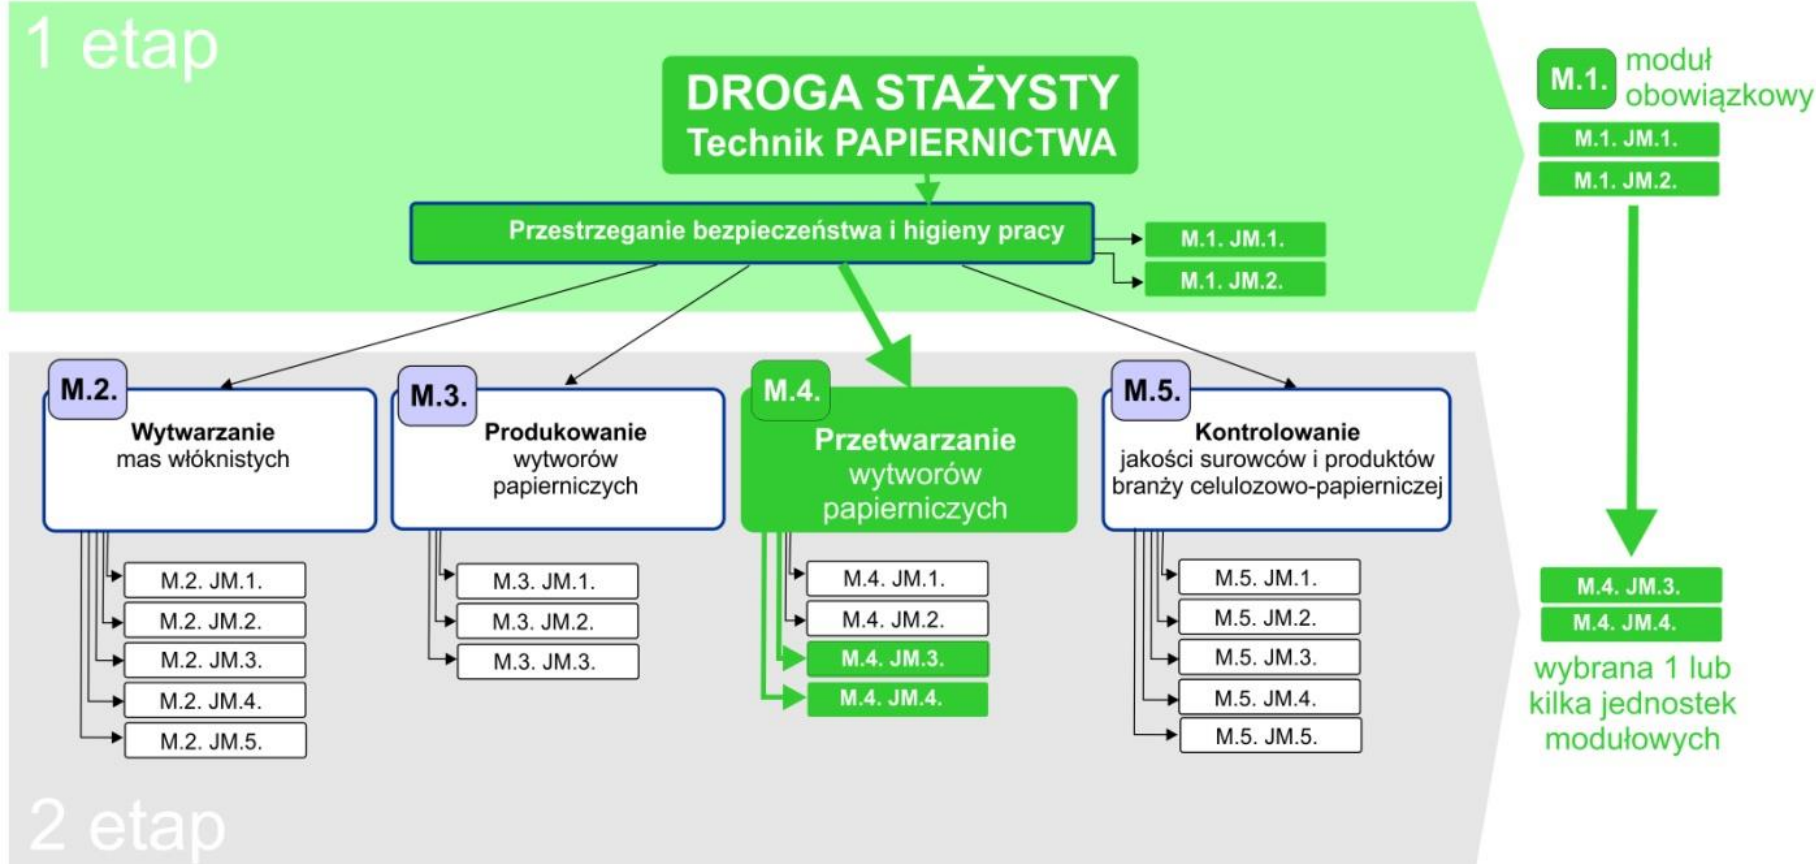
1 etap

DROGA STAŻYSTY
Technik PAPIERNICTWA

Przestrzeganie bezpieczeństwa i higieny pracy

M.1. JM.1.
M.1. JM.2.

M.1. moduł obowiązkowy
M.1. JM.1.
M.1. JM.2.

M.2. Wytwarzanie mas włóknistych
M.2. JM.1.
M.2. JM.2.
M.2. JM.3.
M.2. JM.4.
M.2. JM.5.

M.3. Produkowanie wytworów papierniczych
M.3. JM.1.
M.3. JM.2.
M.3. JM.3.

M.4. Przetwarzanie wytworów papierniczych
M.4. JM.1.
M.4. JM.2.
M.4. JM.3.
M.4. JM.4.

M.5. Kontrolowanie jakości surowców i produktów branży celulozowo-papierniczej
M.5. JM.1.
M.5. JM.2.
M.5. JM.3.
M.5. JM.4.
M.5. JM.5.

M.4. JM.3.
M.4. JM.4.
wybrana 1 lub kilka jednostek modułowych

2 etap